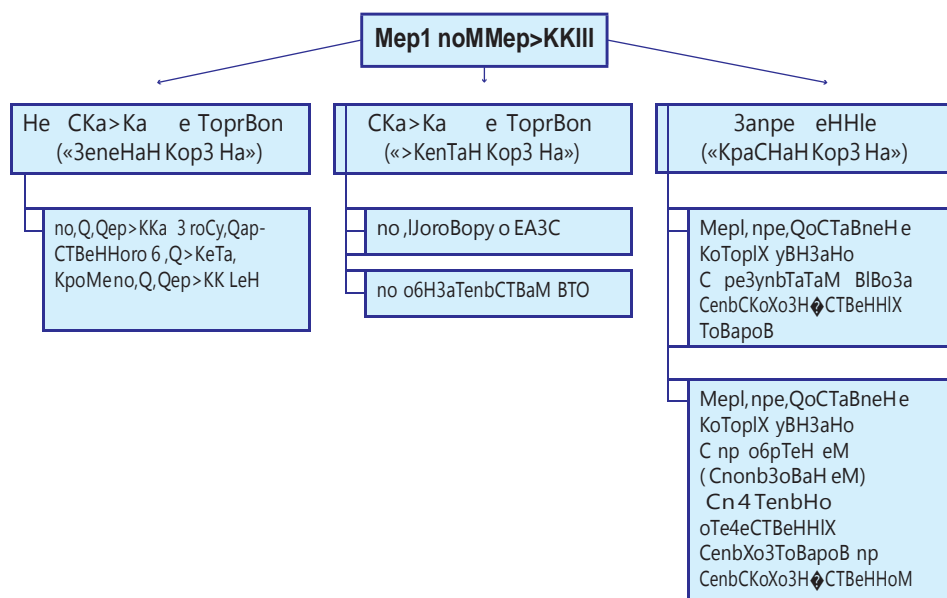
Мер1 поММер>KKIII

Не СКа>Ка е ТоргВоп («ЗенеНаН Кор3 На»)

по,Q,Qер>ККа 3 гоСу,Qар-СТВеННого 6 ,Q>КеТа, КроМе по,Q,Qер>КК LеН

СКа>Ка е ТоргВоп («>КепТаН Кор3 На»)

по ,IJогоВору о ЕА3С

по о6Н3аТепьСТВаМ ВТО

Запре еННle («КраСНаН Кор3 На»)

Мерl, пре,QоСТаВпеН е КоТорlХ уВН3аНо С ре3упьТаТаМ BlВо3а СепьСКоХо3Н�СТВеННlХ ТоВароВ

Мерl, пре,QоСТаВпеН е КоТорlХ уВН3аНо С пр о6рТеН еМ (Спопь3оВаН еМ) Сп4 ТепьНо оТе4еСТВеННlХ СепьХо3ТоВароВ пр СепьСКоХо3Н�СТВеННоМ